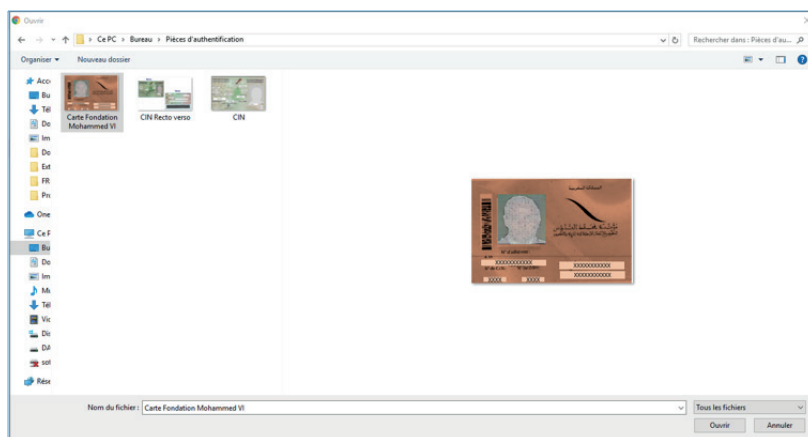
Ouvrir

Ce PC > Bureau > Pièces d'authentification

Rechercher dans : Pièces d'au...

Organiser ▾ Nouveau dossier

Accè
Bu
Tél
Do
Im
Do
Ext
FR
Pro
One
Ce F
Bu
Do
Im
Mu
Tél
Vid
Dis
DA
sol
Rése

Carte Fondation Mohammed VI

CIN Recto verso

CIN

XXXXXXXXXX
XXXXXXXXXX
XXXXXXXXXX
XXXXX XXXXX

Nom du fichier : Carte Fondation Mohammed VI

Tous les fichiers

Ouvrir Annuler